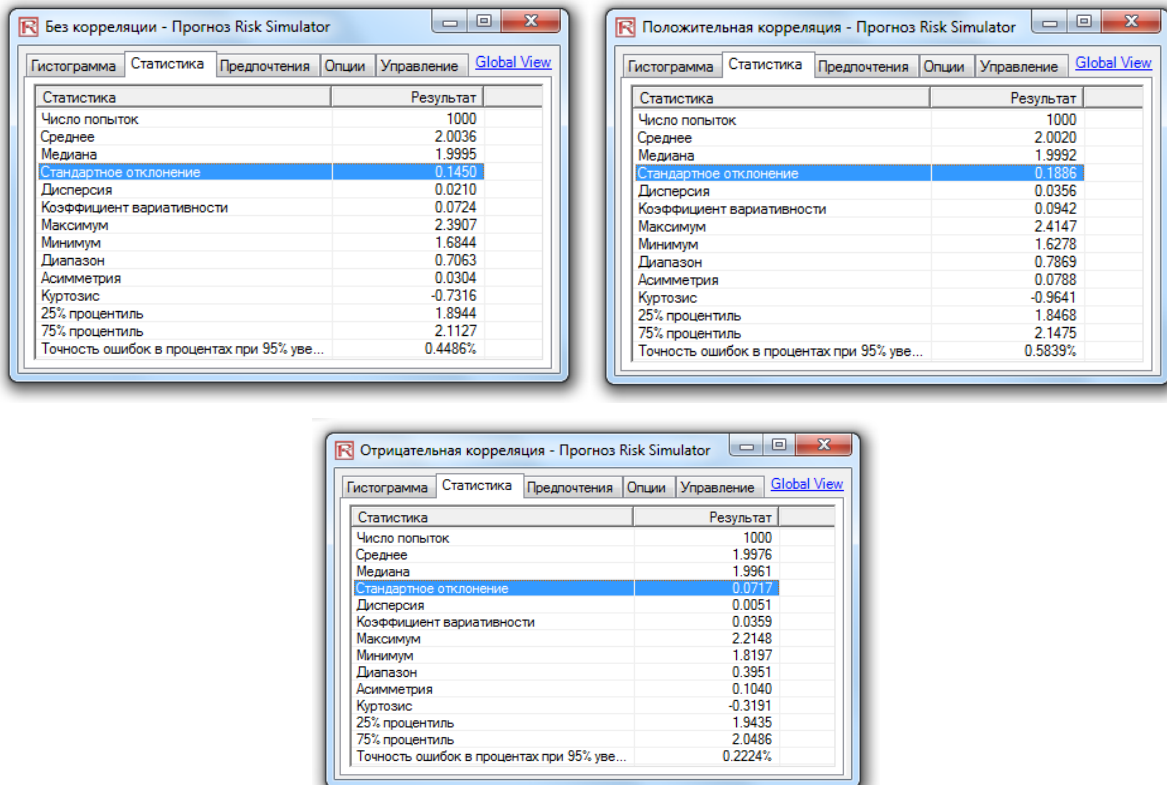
Без корреляции - Прогноз Risk Simulator

Гистограмма | Статистика | Предпочтения | Опции | Управление | Global View

| Статистика | Результат |
|---|---|
| Число попыток | 1000 |
| Среднее | 2.0036 |
| Медиана | 1.9995 |
| Стандартное отклонение | 0.1450 |
| Дисперсия | 0.0210 |
| Коэффициент вариативности | 0.0724 |
| Максимум | 2.3907 |
| Минимум | 1.6844 |
| Диапазон | 0.7063 |
| Асимметрия | 0.0304 |
| Куртозис | -0.7316 |
| 25% процентиль | 1.8944 |
| 75% процентиль | 2.1127 |
| Точность ошибок в процентах при 95% уве... | 0.4486% |

Положительная корреляция - Прогноз Risk Simulator

Гистограмма | Статистика | Предпочтения | Опции | Управление | Global View

| Статистика | Результат |
|---|---|
| Число попыток | 1000 |
| Среднее | 2.0020 |
| Медиана | 1.9992 |
| Стандартное отклонение | 0.1886 |
| Дисперсия | 0.0356 |
| Коэффициент вариативности | 0.0942 |
| Максимум | 2.4147 |
| Минимум | 1.6278 |
| Диапазон | 0.7869 |
| Асимметрия | 0.0788 |
| Куртозис | -0.9641 |
| 25% процентиль | 1.8468 |
| 75% процентиль | 2.1475 |
| Точность ошибок в процентах при 95% уве... | 0.5839% |

Отрицательная корреляция - Прогноз Risk Simulator

Гистограмма | Статистика | Предпочтения | Опции | Управление | Global View

| Статистика | Результат |
|---|---|
| Число попыток | 1000 |
| Среднее | 1.9976 |
| Медиана | 1.9961 |
| Стандартное отклонение | 0.0717 |
| Дисперсия | 0.0051 |
| Коэффициент вариативности | 0.0359 |
| Максимум | 2.2148 |
| Минимум | 1.8197 |
| Диапазон | 0.3951 |
| Асимметрия | 0.1040 |
| Куртозис | -0.3191 |
| 25% процентиль | 1.9435 |
| 75% процентиль | 2.0486 |
| Точность ошибок в процентах при 95% уве... | 0.2224% |